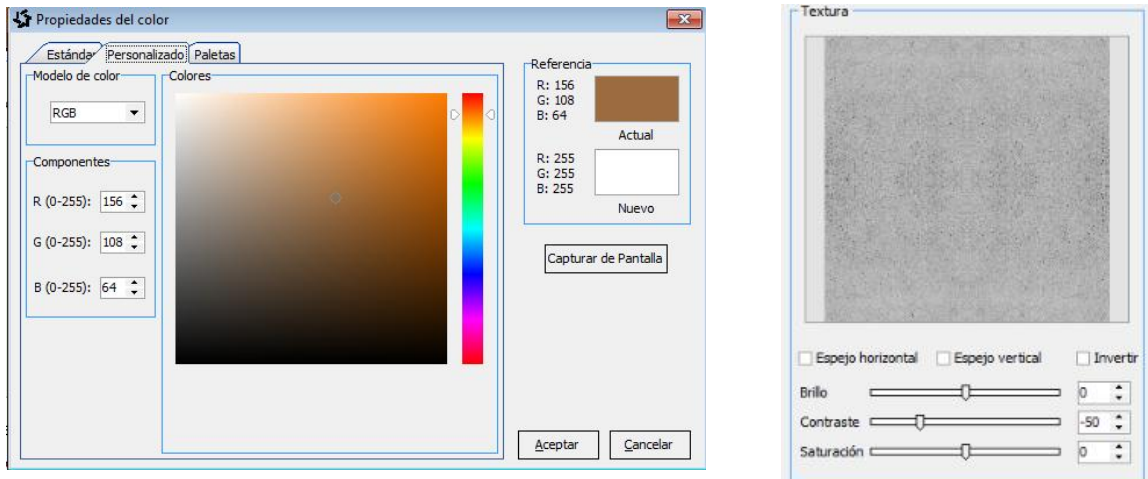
Propiedades del color

Estándar
Personalizado
Paletas

Modelo de color
RGB

Componentes
R (0-255): 156
G (0-255): 108
B (0-255): 64

Colores

Referencia
R: 156
G: 108
B: 64
Actual

R: 255
G: 255
B: 255
Nuevo

Capturar de Pantalla

Aceptar
Cancelar

Textura

Espejo horizontal
Espejo vertical
Invertir

Brillo 0
Contraste -50
Saturación 0